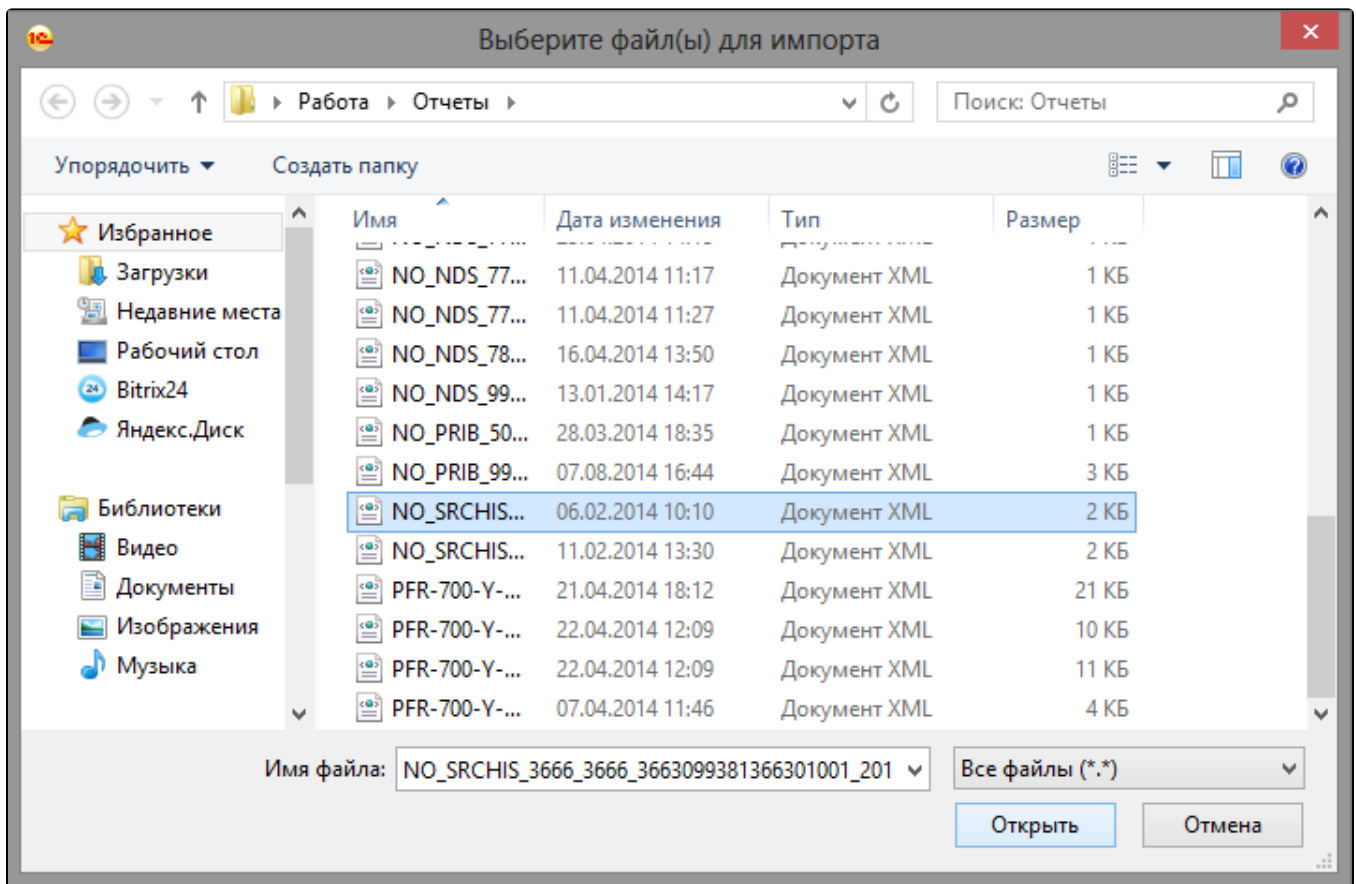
Выберите файл(ы) для импорта

Работа ▸ Отчеты ▸

Поиск: Отчеты

Упорядочить ▾ Создать папку

Избранное
Загрузки
Недавние места
Рабочий стол
Bitrix24
Яндекс.Диск

Библиотеки
Видео
Документы
Изображения
Музыка

| Имя | Дата изменения | Тип | Размер |
|---|---|---|---|
| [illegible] | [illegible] | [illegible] | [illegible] |
| NO_NDS_77... | 11.04.2014 11:17 | Документ XML | 1 КБ |
| NO_NDS_77... | 11.04.2014 11:27 | Документ XML | 1 КБ |
| NO_NDS_78... | 16.04.2014 13:50 | Документ XML | 1 КБ |
| NO_NDS_99... | 13.01.2014 14:17 | Документ XML | 1 КБ |
| NO_PRIB_50... | 28.03.2014 18:35 | Документ XML | 1 КБ |
| NO_PRIB_99... | 07.08.2014 16:44 | Документ XML | 3 КБ |
| NO_SRCHIS... | 06.02.2014 10:10 | Документ XML | 2 КБ |
| NO_SRCHIS... | 11.02.2014 13:30 | Документ XML | 2 КБ |
| PFR-700-Y-... | 21.04.2014 18:12 | Документ XML | 21 КБ |
| PFR-700-Y-... | 22.04.2014 12:09 | Документ XML | 10 КБ |
| PFR-700-Y-... | 22.04.2014 12:09 | Документ XML | 11 КБ |
| PFR-700-Y-... | 07.04.2014 11:46 | Документ XML | 4 КБ |

Имя файла: NO_SRCHIS_3666_3666_366309938136630100​1_201

Все файлы (*.*)

Открыть Отмена